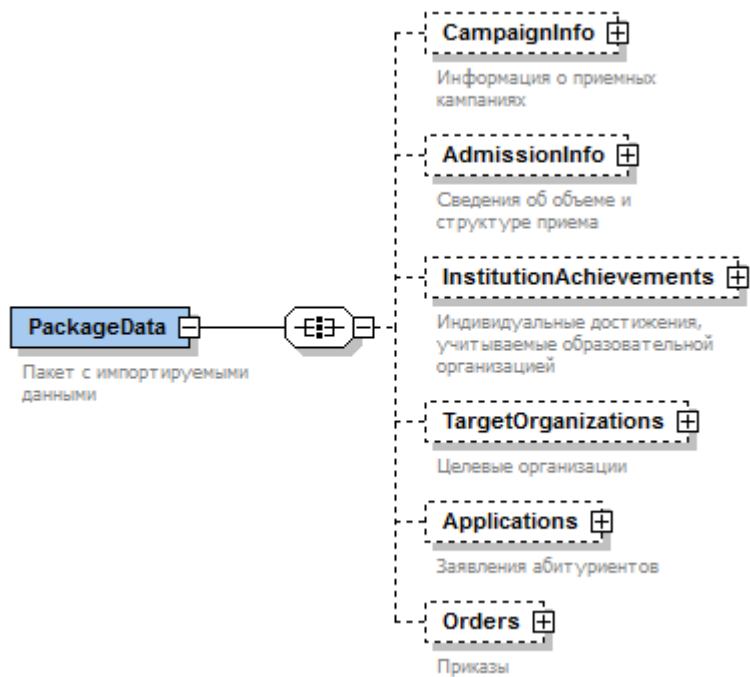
PackageData

Пакет с импортируемыми данными

CampaignInfo

Информация о приемных кампаниях

AdmissionInfo

Сведения об объеме и структуре приема

InstitutionAchievements

Индивидуальные достижения, учитываемые образовательной организацией

TargetOrganizations

Целевые организации

Applications

Заявления абитуриентов

Orders

Приказы